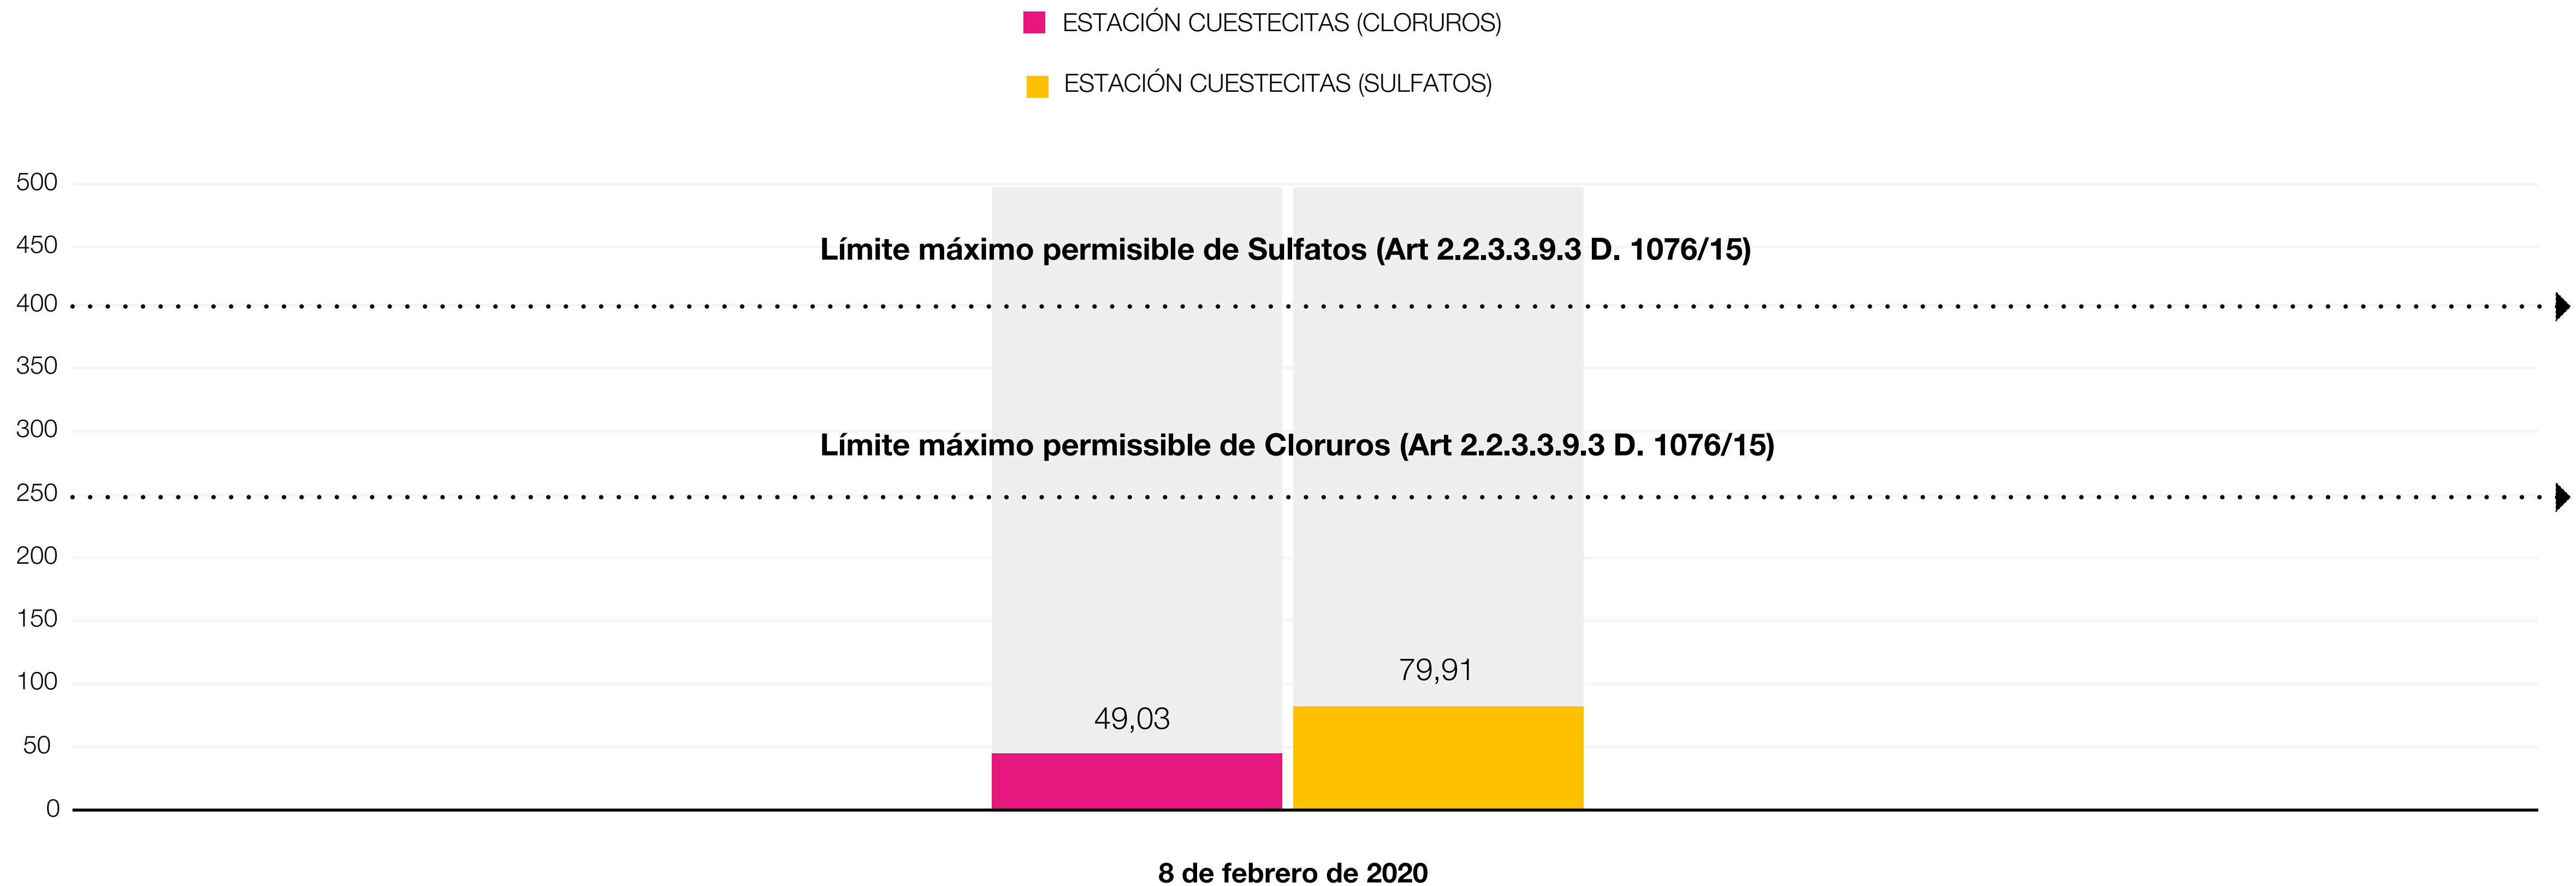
ESTACIÓN CUESTECITAS (CLORUROS)

ESTACIÓN CUESTECITAS (SULFATOS)

500
450
400
350
300
250
200
150
100
50
0

Límite máximo permisible de Sulfatos (Art 2.2.3.3.9.3 D. 1076/15)

Límite máximo permissible de Cloruros (Art 2.2.3.3.9.3 D. 1076/15)

49,03

79,91

8 de febrero de 2020